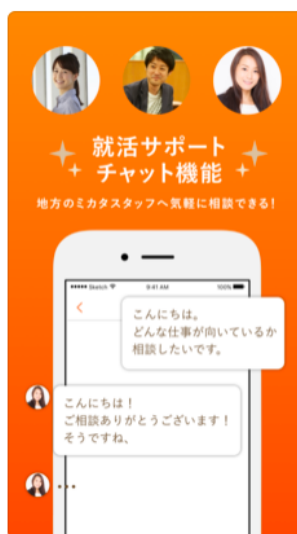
就活サポート
チャット機能

地方のミカタスタッフへ気軽に相談できる！

Sketch 9:41 AM 100%

<

こんにちは。
どんな仕事が向いているか
相談したいです。

こんにちは！
ご相談ありがとうございます！
そうですね、

...